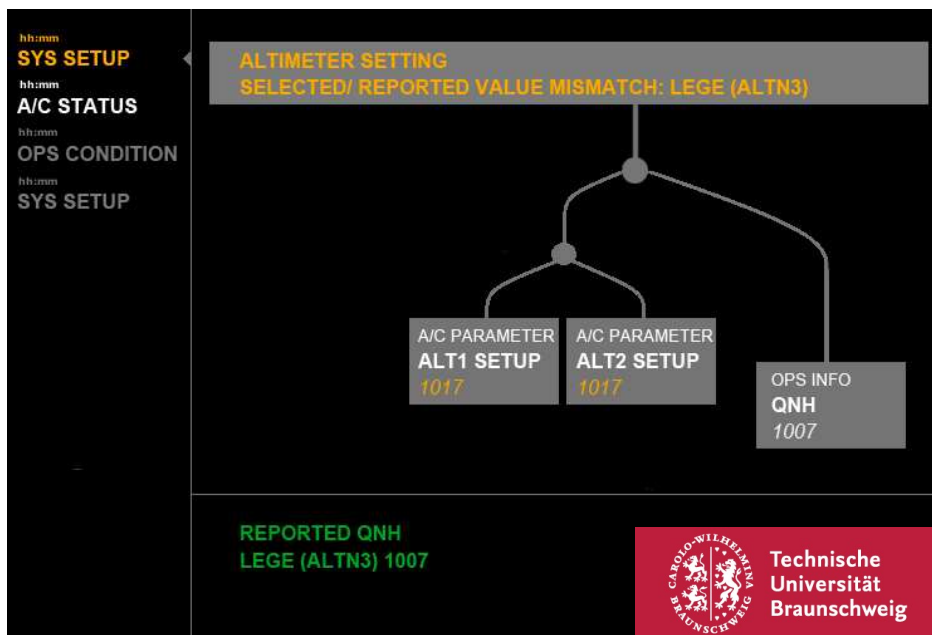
hh:mm
SYS SETUP
hh:mm
A/C STATUS
hh:mm
OPS CONDITION
hh:mm
SYS SETUP

ALTIMETER SETTING
SELECTED/ REPORTED VALUE MISMATCH: LEGE (ALTN3)

A/C PARAMETER
ALT1 SETUP
1017

A/C PARAMETER
ALT2 SETUP
1017

OPS INFO
QNH
1007

REPORTED QNH
LEGE (ALTN3) 1007

CAROLO-WILHELMINA BRAUNSCHWEIG
Technische Universität Braunschweig